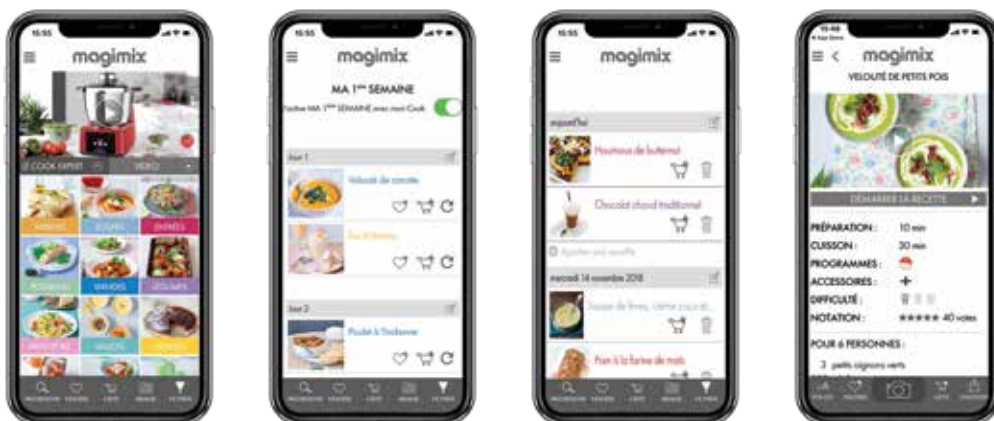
15:55

magimix

COOK EXPERT

VIDEO

MENUS

SOUPES

ENTRÉES

POISSONS

VIANDES

LÉGUMES

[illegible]

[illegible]

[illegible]

15:55

magimix

MA 1ère SEMAINE

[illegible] MA 1ère SEMAINE avec mon Cook

Jour 1

Velouté de carottes

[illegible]

Jour 2

Poulet à l'indienne

15:55

magimix

aujourd'hui

Houmous de butternut

Chocolat chaud traditionnel

Ajouter une recette

mercredi 14 novembre 2018

Soupe de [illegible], crème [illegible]

Pain à la farine de maïs

15:48

magimix

VELOUTÉ DE PETITS POIS

DÉMARRER LA RECETTE

PRÉPARATION : 10 min

CUISSON : 30 min

PROGRAMMES :

ACCESSOIRES :

DIFFICULTÉ :

NOTATION : ★★★★★ 40 votes

POUR 6 PERSONNES :

3 petits oignons verts